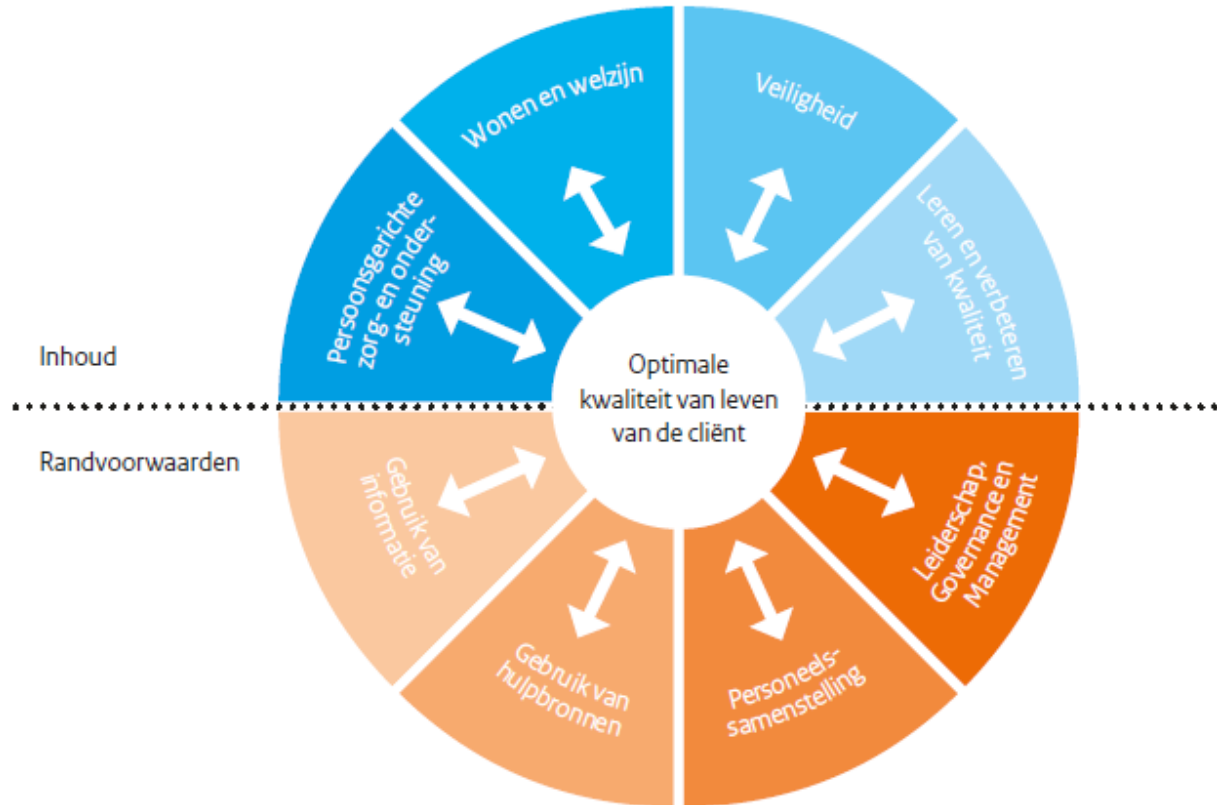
Inhoud

Randvoorwaarden

Optimale kwaliteit van leven van de cliënt

Persoonsgerichte zorg- en ondersteuning

Wonen en welzijn

Veiligheid

Leren en verbeteren van kwaliteit

Leiderschap, Governance en Management

Personeelssamenstelling

Gebruik van hulpbronnen

Gebruik van informatie